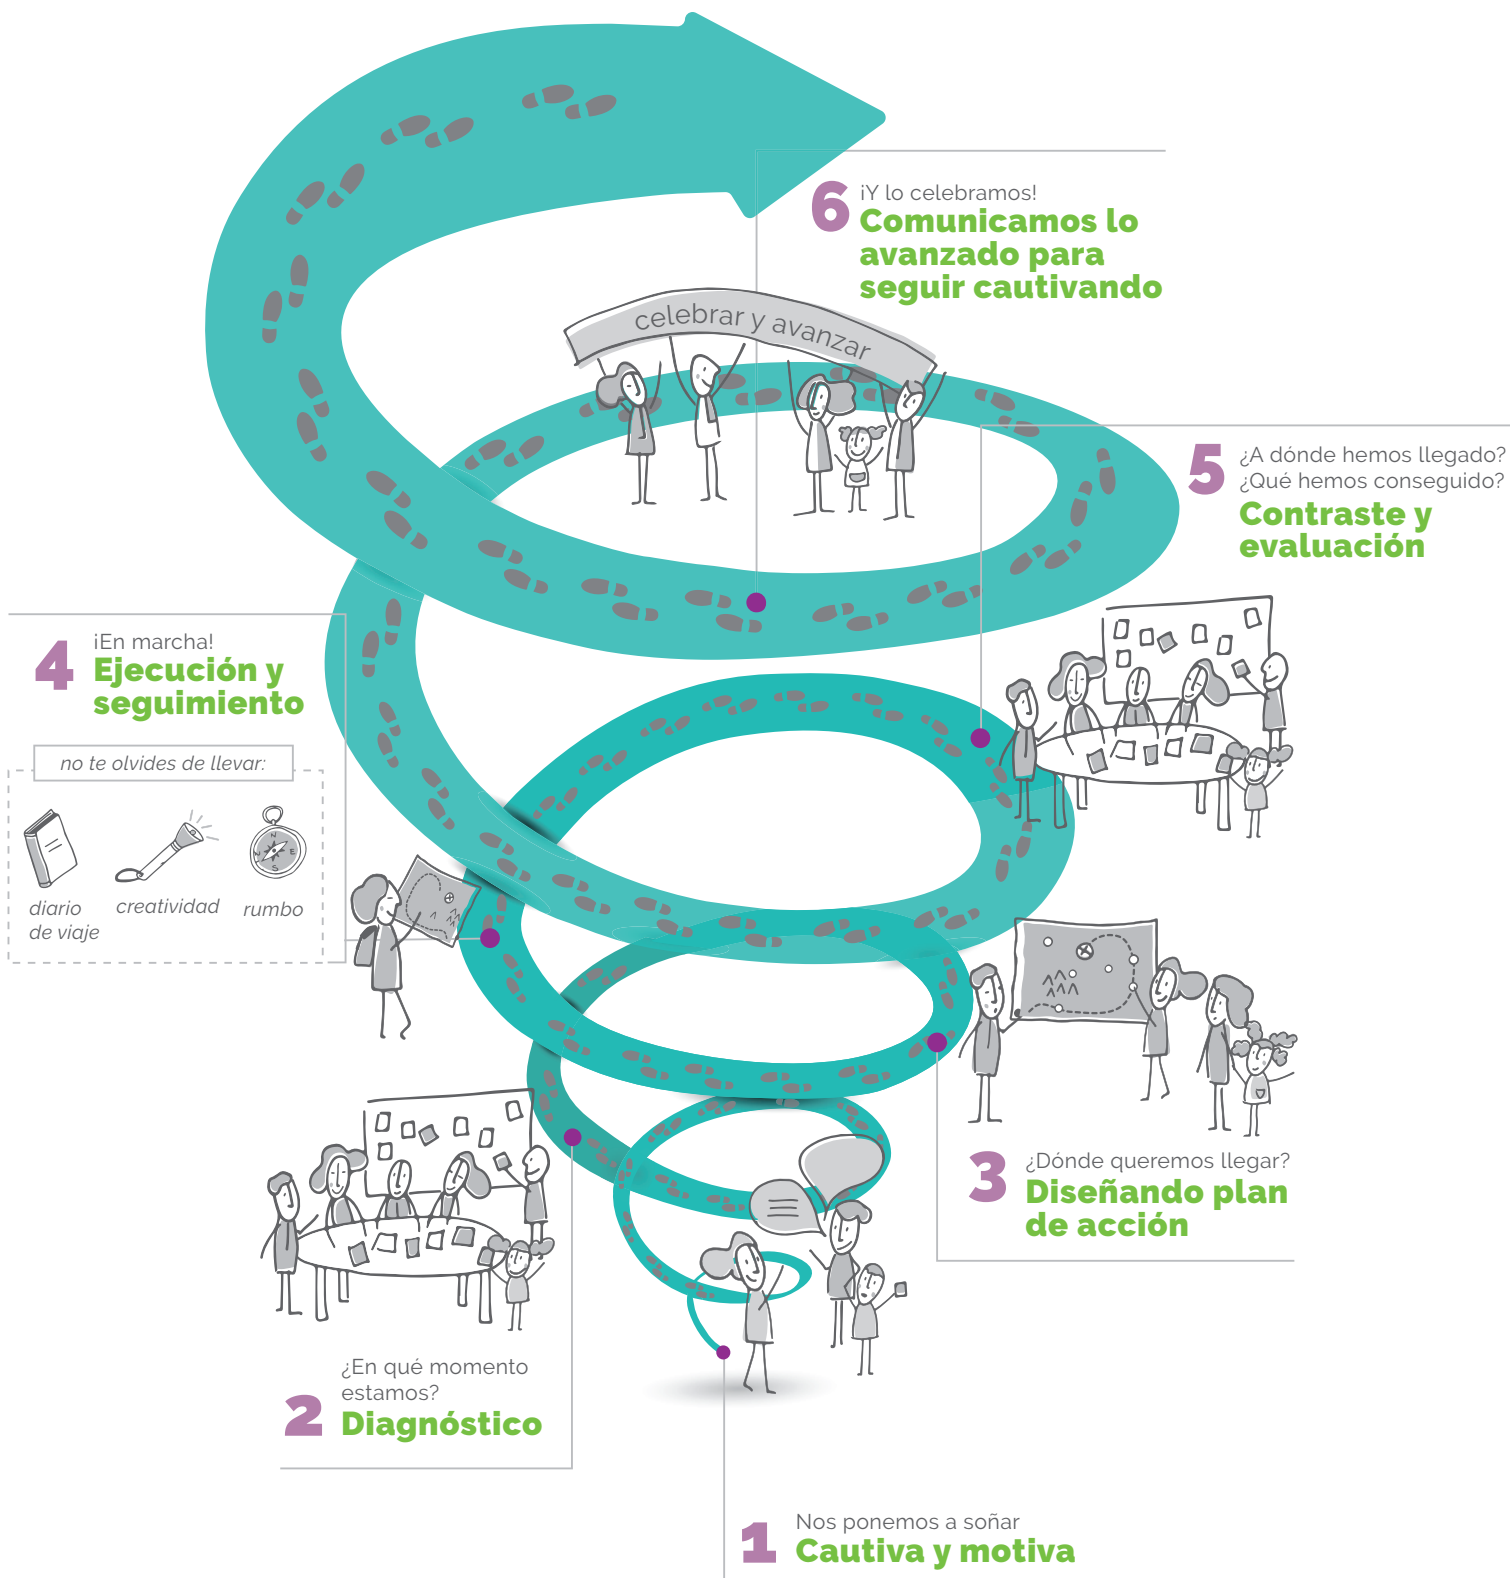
6 ¡Y lo celebramos!
Comunicamos lo avanzado para seguir cautivando

celebrar y avanzar

5 ¿A dónde hemos llegado? ¿Qué hemos conseguido?
Contraste y evaluación

4 ¡En marcha!
Ejecución y seguimiento

no te olvides de llevar:

diario de viaje

creatividad

rumbo

3 ¿Dónde queremos llegar?
Diseñando plan de acción

2 ¿En qué momento estamos?
Diagnóstico

1 Nos ponemos a soñar
Cautiva y motiva